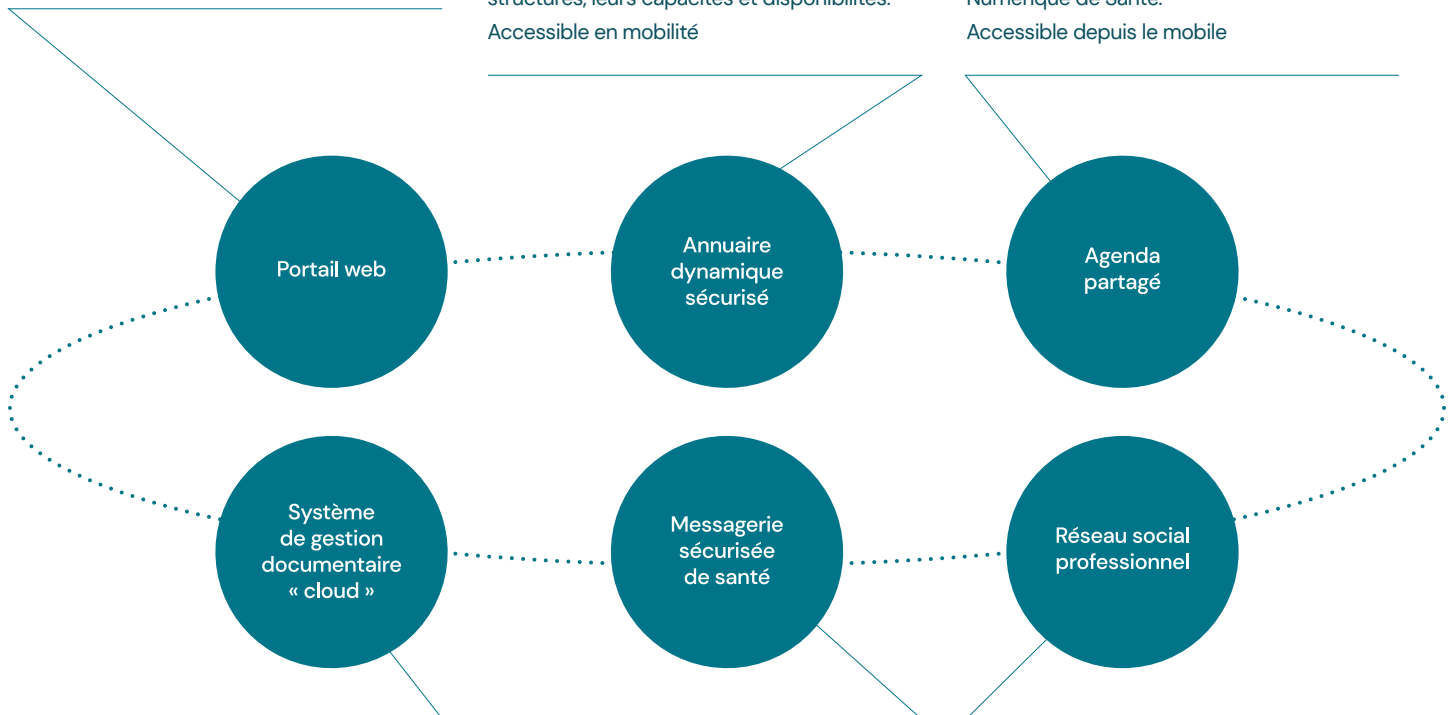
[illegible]
Accessible en mobilité

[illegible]
Accessible depuis le mobile

Portail web

Annuaire dynamique sécurisé

Agenda partagé

Système de gestion documentaire « cloud »

Messagerie sécurisée de santé

Réseau social professionnel